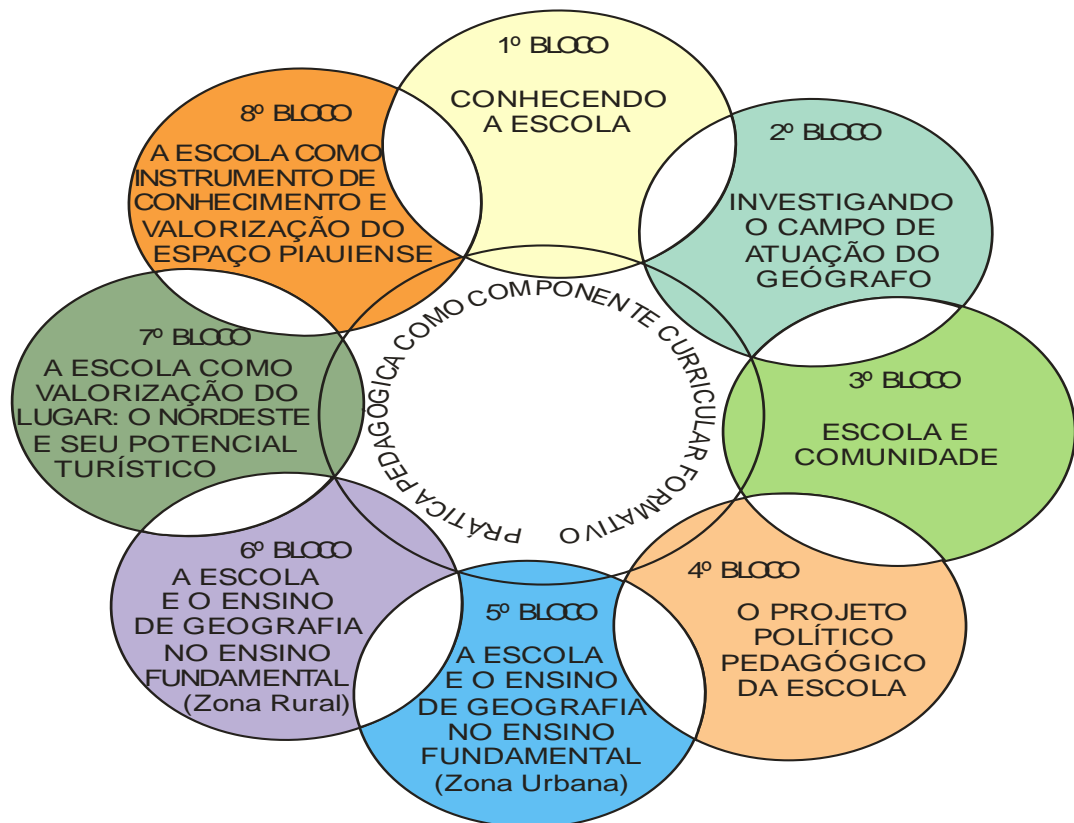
1º BLOCO

CONHECENDO A ESCOLA

2º BLOCO

INVESTIGANDO O CAMPO DE ATUAÇÃO DO GEÓGRAFO

3º BLOCO

ESCOLA E COMUNIDADE

4º BLOCO

O PROJETO POLÍTICO PEDAGÓGICO DA ESCOLA

5º BLOCO

A ESCOLA E O ENSINO DE GEOGRAFIA NO ENSINO FUNDAMENTAL (Zona Urbana)

6º BLOCO

A ESCOLA E O ENSINO DE GEOGRAFIA NO ENSINO FUNDAMENTAL (Zona Rural)

7º BLOCO

A ESCOLA COMO VALORIZAÇÃO DO LUGAR: O NORDESTE E SEU POTENCIAL TURÍSTICO

8º BLOCO

A ESCOLA COMO INSTRUMENTO DE CONHECIMENTO E VALORIZAÇÃO DO ESPAÇO PIAUIENSE

PRÁTICA PEDAGÓGICA COMO COMPONENTE CURRICULAR FORMATIVO